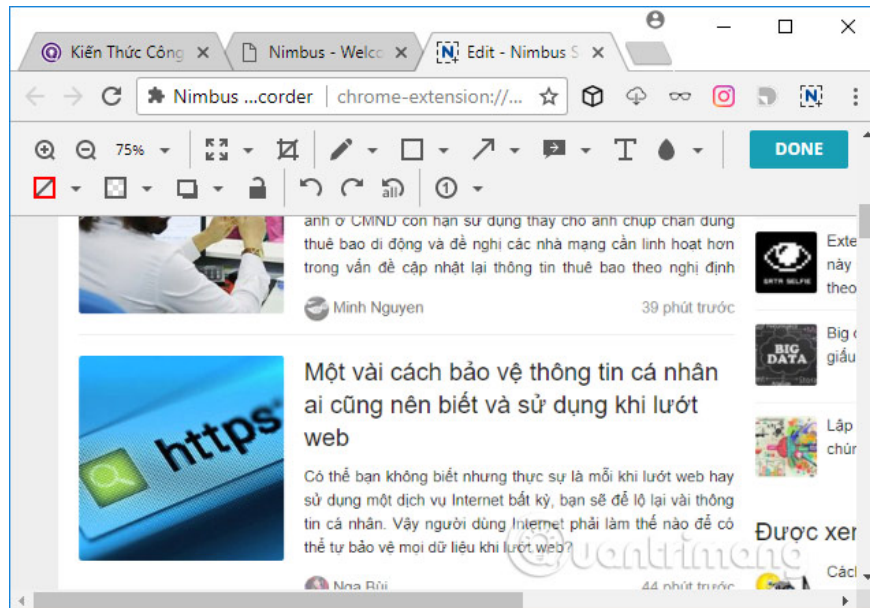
Kiến Thức Công ×
Nimbus - Welco ×
Edit - Nimbus S ×

Nimbus ...corder | chrome-extension://...

75%

DONE

ảnh ở CMND còn hạn sử dụng thay cho ảnh chụp chân dung thuê bao di động và đề nghị các nhà mạng cần linh hoạt hơn trong vấn đề cập nhật lại thông tin thuê bao theo nghị định

Minh Nguyen
39 phút trước

Một vài cách bảo vệ thông tin cá nhân ai cũng nên biết và sử dụng khi lướt web

https

Có thể bạn không biết nhưng thực sự là mỗi khi lướt web hay sử dụng một dịch vụ Internet bất kỳ, bạn sẽ để lộ lại vài thông tin cá nhân. Vậy người dùng Internet phải làm thế nào để có thể tự bảo vệ mọi dữ liệu khi lướt web?

Nga Bùi
44 phút trước

Exte
này
theo

DATA SELFIE

Big d
giấu

BIG DATA

Lập
chún

Được xen

Cách

quantrimang